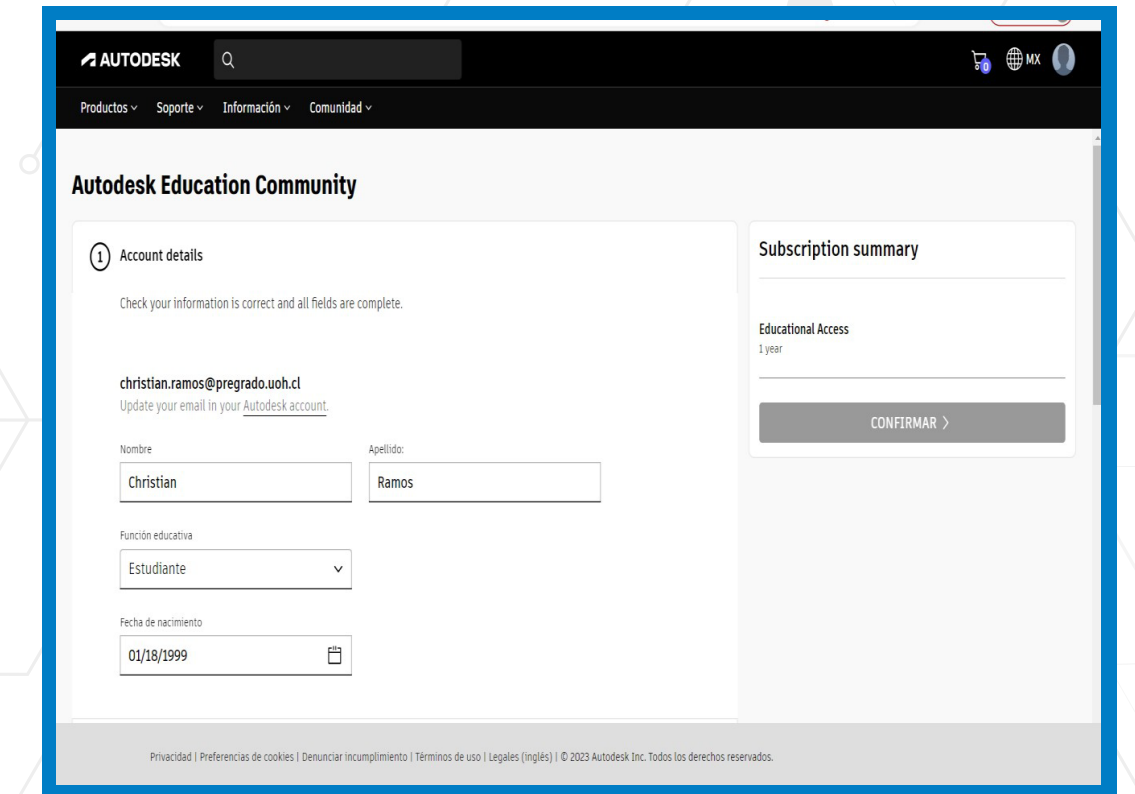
AUTODESK

0 MX

Productos ∨ Soporte ∨ Información ∨ Comunidad ∨

Autodesk Education Community

1 Account details

Check your information is correct and all fields are complete.

christian.ramos@pregrado.uoh.cl
Update your email in your Autodesk account.

Nombre
Christian

Apellido:
Ramos

Función educativa
Estudiante

Fecha de nacimiento
01/18/1999

Subscription summary

Educational Access
1 year

CONFIRMAR

Privacidad | Preferencias de cookies | Denunciar incumplimiento | Términos de uso | Legales (inglés) | © 2023 Autodesk Inc. Todos los derechos reservados.